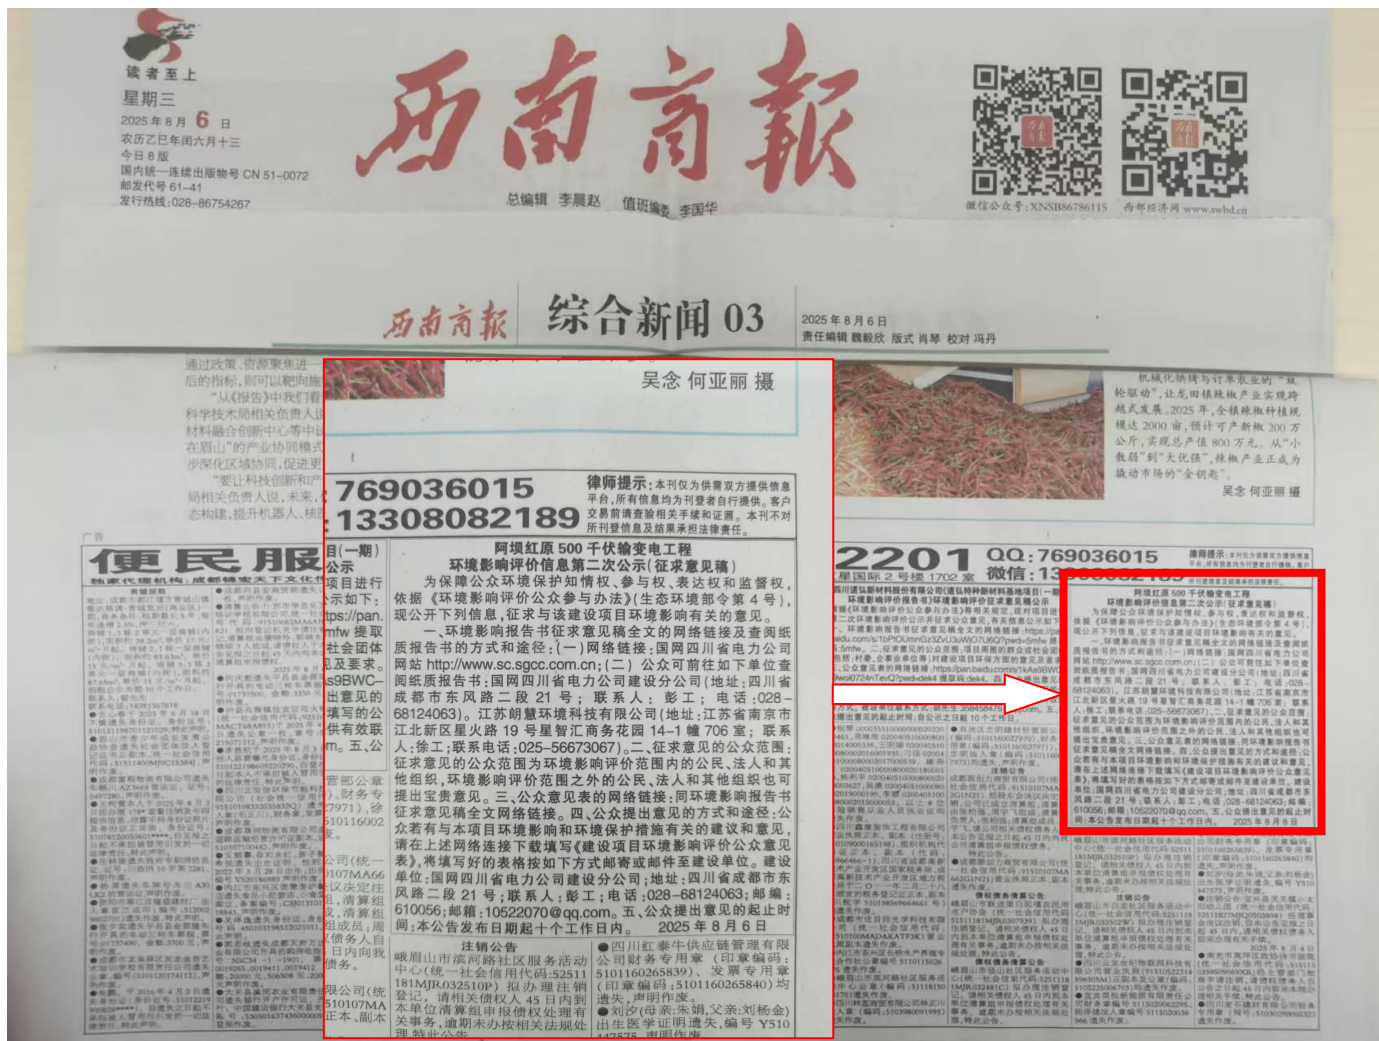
读者至上
星期三
2025年8月6日
农历乙巳年闰六月十三
今日8版
国内统一连续出版物号 CN 51-0072
邮发代号 61-41
发行热线:028-86754267

西南商報

总编辑 李晨赵 值班编委 李国华

微信公众号:XNSB86786115 西部经济网 www.swbd.cn

西南商報 综合新闻 03 2025年8月6日 责任编辑 魏毅欣 版式 肖琴 校对 冯丹

吴念 何亚丽 摄

769036015
13308082189

律师提示:本刊仅为供需双方提供信息平台,所有信息均为刊登者自行提供。客户交易前请查验相关手续和证照。本刊不对所刊登信息及结果承担法律责任。

阿坝红原500千伏输变电工程
环境影响评价信息第二次公示(征求意见稿)

为保障公众环境保护知情权、参与权、表达权和监督权,依据《环境影响评价公众参与办法》(生态环境部令第4号),现公开下列信息,征求与该建设项目环境影响有关的意见。一、环境影响报告书征求意见稿全文的网络链接及查阅纸质报告书的方式和途径:(一)网络链接:国网四川省电力公司网站 http://www.sc.sgcc.com.cn;(二)公众可前往如下单位查阅纸质报告书:国网四川省电力公司建设分公司(地址:四川省成都市东风路二段21号;联系人:彭工;电话:028-68124063)。江苏朗慧环境科技有限公司(地址:江苏省南京市江北新区星火路19号星智汇商务花园14-1幢706室;联系人:徐工;联系电话:025-56673067)。二、征求意见的公众范围:征求意见的公众范围为环境影响评价范围内的公民、法人和其他组织,环境影响评价范围之外的公民、法人和其他组织也可提出宝贵意见。三、公众意见表的网络链接:同环境影响报告书征求意见稿全文网络链接。四、公众提出意见的方式和途径:公众有与本项目环境影响和环境保护措施有关的建议和意见,请在上述网络连接下载填写《建设项目环境影响评价公众意见表》,将填写好的表格按如下方式邮寄或邮件至建设单位。建设单位:国网四川省电力公司建设分公司;地址:四川省成都市东风路二段21号;联系人:彭工;电话:028-68124063;邮编:610056;邮箱:10522070@qq.com。五、公众提出意见的起止时间:本公告发布日期起十个工作日内。 2025年8月6日

注销公告
峨眉山市滨河路社区服务活动中心(统一社会信用代码:52511181MJR032510P)拟办理注销登记,请相关债权人45日内到本单位清算组申报债权处理有关事务,逾期未办按相关法规处理。特此公告。

●四川红泰牛供应链管理有限公司财务专用章(印章编码:5101160265839)、发票专用章(印章编码:5101160265840)均遗失,声明作废。
●刘汐(母亲:朱娟,父亲:刘杨金)出生医学证明遗失,编号Y510

便民服
广告

2201
QQ:769036015
微信:13

机械化烘烤与订单农业的"双轮驱动",让龙田镇辣椒产业实现跨越式发展。2025年,全镇辣椒种植规模达2000亩,预计可产新椒200万公斤,实现总产值800万元。从"小散弱"到"大优强",辣椒产业正成为城动市场的"金钥匙"。
吴念 何亚丽 摄

通过政策、资源集进……后的指标,则可以靶向施……"从《报告》中我们看……科技术局相关负责人说……材料融合创新中心等中……在眉山"的产业协同模式……步深化区域协同,促进更……"要让科技创新和产……局相关负责人说,未来……态构建,提升机器人、核……